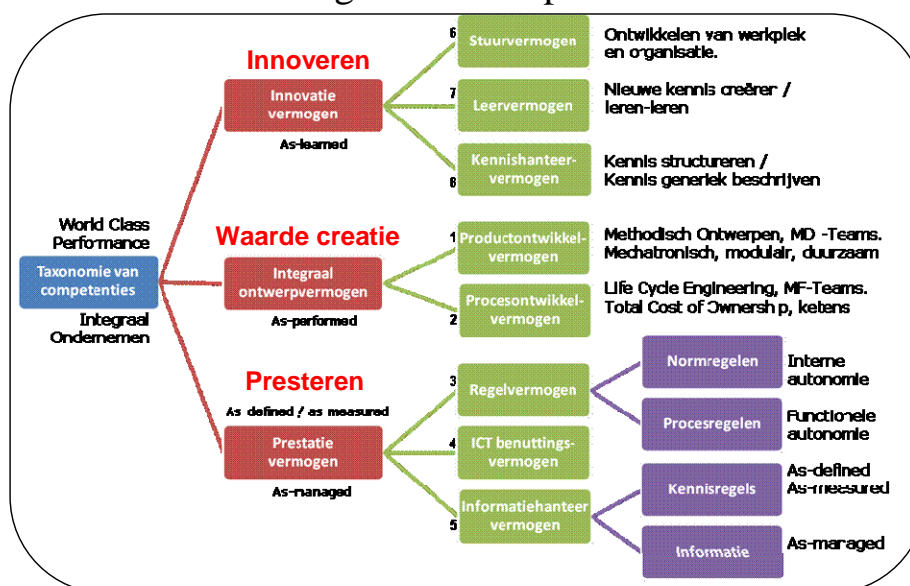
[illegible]

Innoveren

Innovatie vermogen

As-learned

6 Stuurvermogen

Ontwikkelen van werkplek en organisatie.

7 Leervermogen

Nieuwe kennis creëren / leren-leren

8 Kennishanteer-vermogen

Kennis structureren / Kennis generiek beschrijven

World Class Performance

Taxonomie van competenties

Integraal Ondernemen

Waarde creatie

Integraal ontwerpvermogen

As-performed

1 Productontwikkel-vermogen

Methodisch Ontwerpen, MD -Teams. Mechatronisch, modulair, duurzaam

2 Procesontwikkel-vermogen

Life Cycle Engineering, MF-Teams. Total Cost of Ownership, ketens

Presteren

As defined / as measured

Prestatie vermogen

As-managed

3 Regelvermogen

Normregelen

Interne autonomie

Procesregelen

Functionele autonomie

4 ICT benuttings-vermogen

5 Informatiehanteer vermogen

Kennisregels

As-defined As-measured

Informatie

As-managed